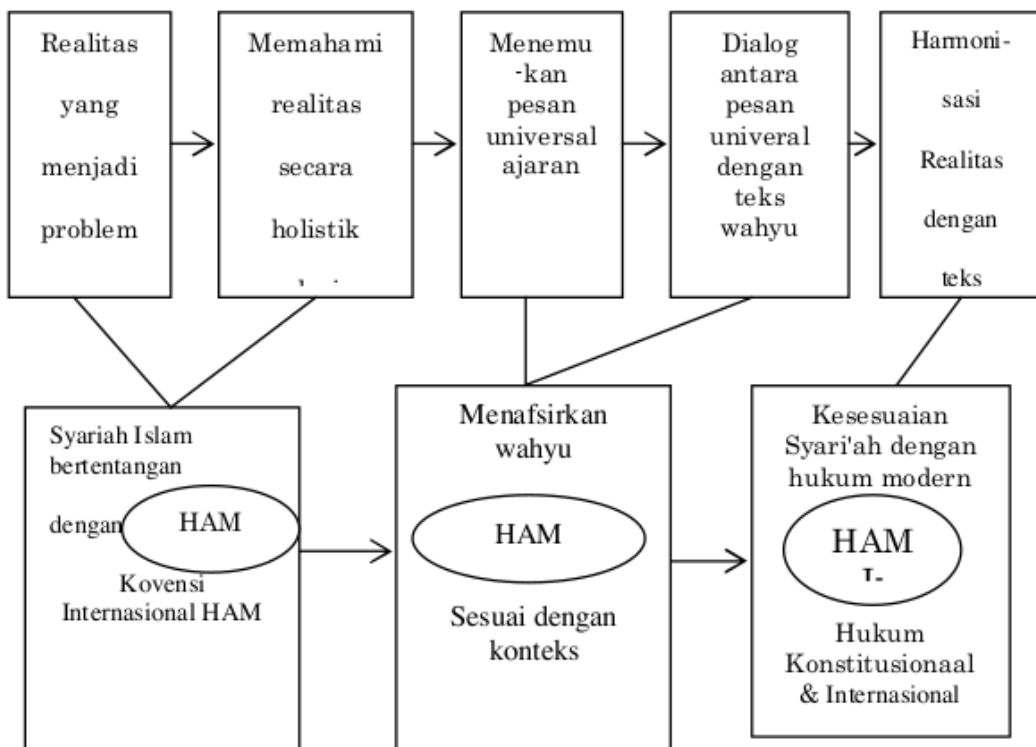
Realitas yang menjadi problem

Memahami realitas secara holistik

Menemu -kan pesan universal ajaran

Dialog antara pesan univeral dengan teks wahyu

Harmoni- sasi Realitas dengan teks

Syariah Islam bertentangan dengan HAM Kovensi Internasional HAM

Menafsirkan wahyu

HAM

Sesuai dengan konteks

Kesesuaian Syari'ah dengan hukum modern

HAM

Hukum Konstitusionaal & Internasional